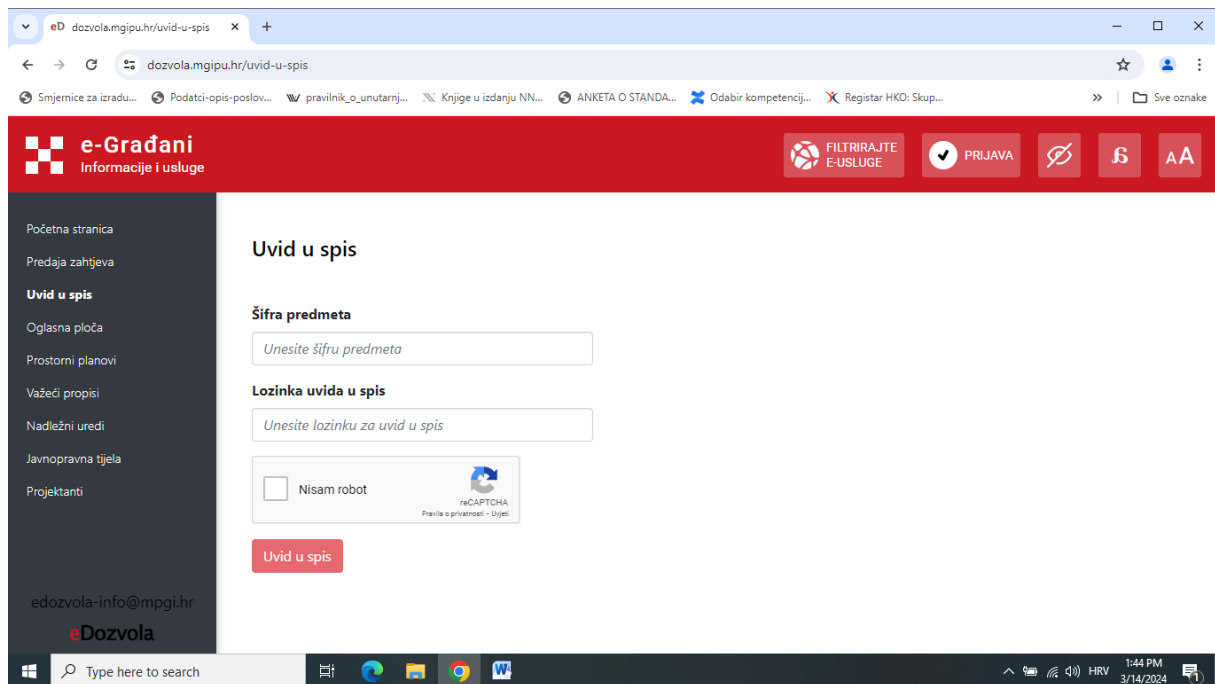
eD dozvola.mgipu.hr/uvid-u-spis ×
+

dozvola.mgipu.hr/uvid-u-spis

Smjernice za izradu... Podatci-opis-poslov... pravilnik_o_unutarnj... Knjige u izdanju NN... ANKETA O STANDA... Odabir kompetencij... Registar HKO: Skup... » Sve oznake

e-Građani
Informacije i usluge

FILTRIRAJTE E-USLUGE
PRIJAVA
AA

Početna stranica
Predaja zahtjeva
Uvid u spis
Oglasna ploča
Prostorni planovi
Važeći propisi
Nadležni uredi
Javnopravna tijela
Projektanti

edozvola-info@mpgi.hr
eDozvola

Uvid u spis

Šifra predmeta
Unesite šifru predmeta

Lozinka uvida u spis
Unesite lozinku za uvid u spis

Nisam robot
reCAPTCHA
Pravila o privatnosti - Uvjeti

Uvid u spis

Type here to search
HRV 1:44 PM 3/14/2024